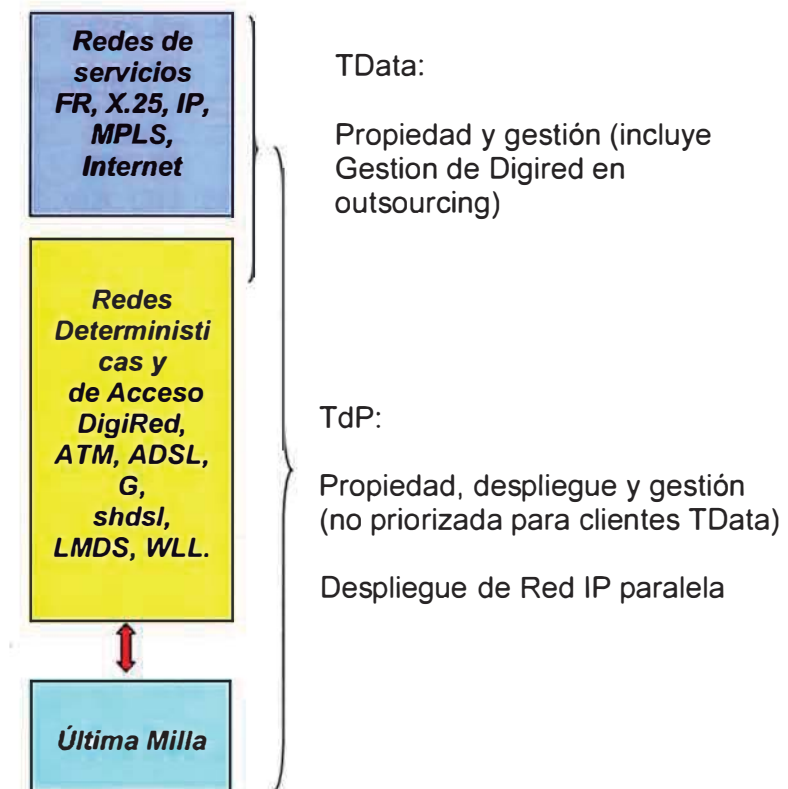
Redes de servicios FR, X.25, IP, MPLS, Internet

TData:

Propiedad y gestión (incluye Gestion de Digired en outsourcing)

Redes Deterministicas y de Acceso DigiRed, ATM, ADSL, G, shdsl, LMDS, WLL.

TdP:

Propiedad, despliegue y gestión (no priorizada para clientes TData)

Despliegue de Red IP paralela

Última Milla